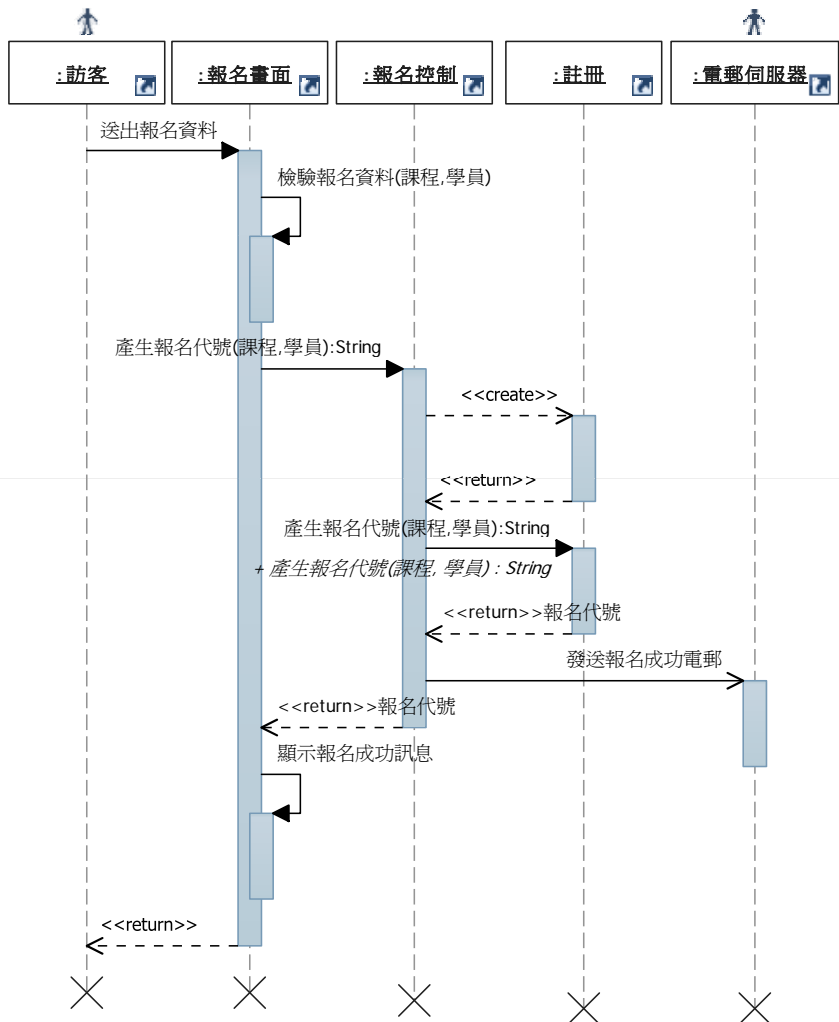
: 訪客

: 報名畫面

: 報名控制

: 註冊

: 電郵伺服器

送出報名資料

檢驗報名資料(課程,學員)

產生報名代號(課程,學員):String

<<create>>

<<return>>

產生報名代號(課程,學員):String

+ 產生報名代號(課程, 學員) : String

<<return>>報名代號

發送報名成功電郵

<<return>>報名代號

顯示報名成功訊息

<<return>>